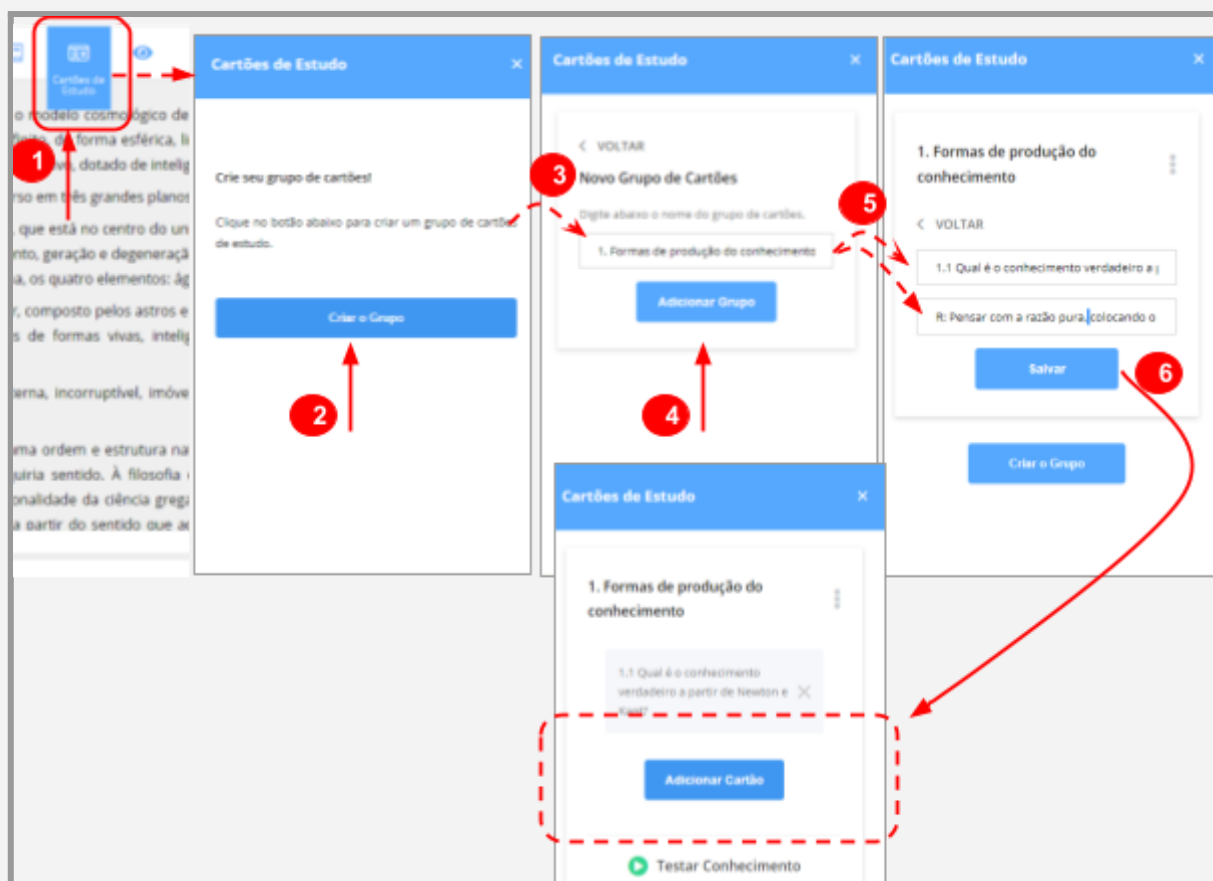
Cartões de Estudo

o modelo cosmológico de
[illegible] de forma esférica, li
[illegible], dotado de intelig
rso em três grandes planos
, que está no centro do un
nto, geração e degeneraçã
a, os quatro elementos: ág
r, composto pelos astros e
s de formas vivas, intelig
erna, incorruptível, imóve
ma ordem e estrutura na
uiria sentido. À filosofia
onalidade da ciência grega
a partir do sentido que a

1

Cartões de Estudo ×

Crie seu grupo de cartões!

Clique no botão abaixo para criar um grupo de cartões de estudo.

Criar o Grupo

2

Cartões de Estudo ×

< VOLTAR

Novo Grupo de Cartões

Digite abaixo o nome do grupo de cartões.

1. Formas de produção do conhecimento

Adicionar Grupo

3

4

Cartões de Estudo ×

1. Formas de produção do conhecimento

< VOLTAR

1.1 Qual é o conhecimento verdadeiro a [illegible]

R: Pensar com a razão pura, colocando o

Salvar

Criar o Grupo

5

6

Cartões de Estudo ×

1. Formas de produção do conhecimento

1.1 Qual é o conhecimento verdadeiro a partir de Newton e Kant?

Adicionar Cartão

Testar Conhecimento